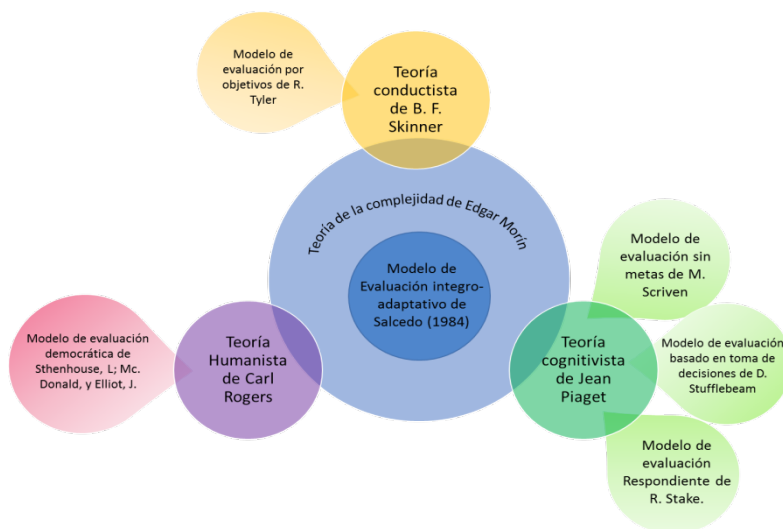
Modelo de evaluación por objetivos de R. Tyler

Teoría conductista de B. F. Skinner

Teoría de la complejidad de Edgar Morín

Modelo de Evaluación integro-adaptativo de Salcedo (1984)

Modelo de evaluación sin metas de M. Scriven

Modelo de evaluación democrática de Sthenhouse, L; Mc. Donald, y Elliot, J.

Teoría Humanista de Carl Rogers

Teoría cognitivista de Jean Piaget

Modelo de evaluación basado en toma de decisiones de D. Stufflebeam

Modelo de evaluación Respondiente de R. Stake.